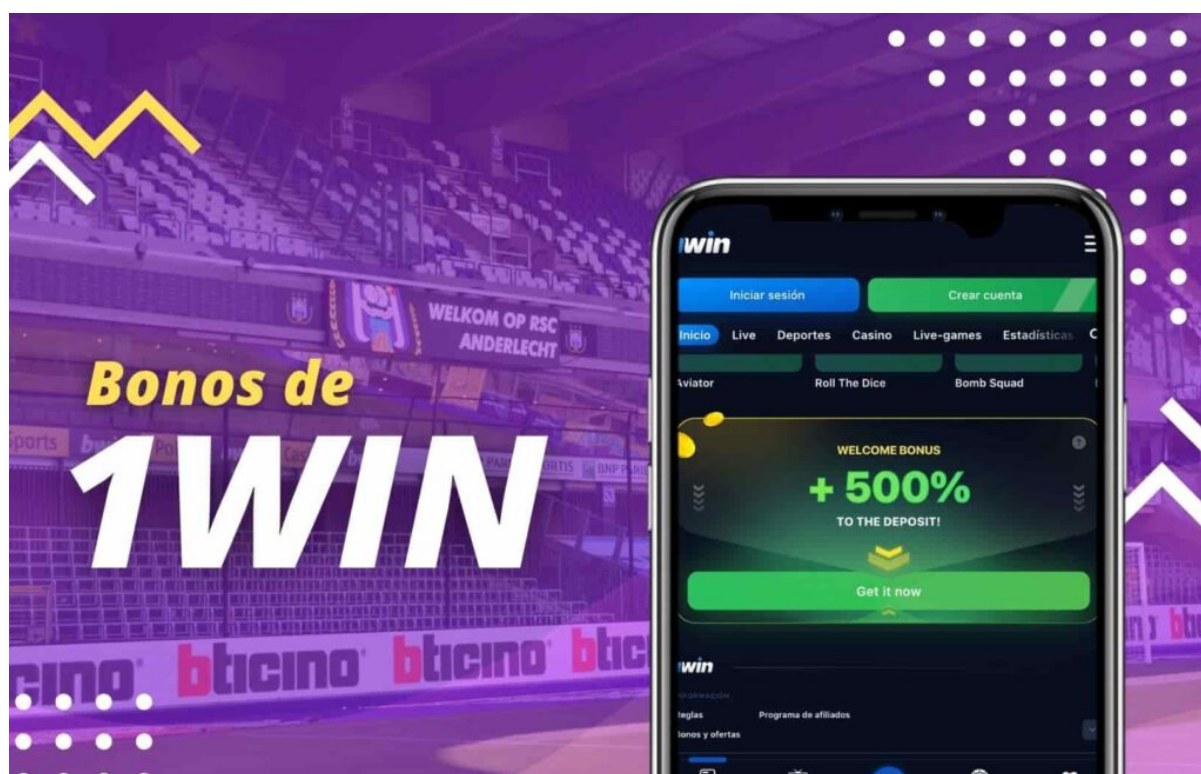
Bonos de
1WIN

WELKOM OP RSC ANDERLECHT

bticino bticino bticino

1win
Iniciar sesión
Crear cuenta
Inicio Live Deportes Casino Live-games Estadísticas
Aviator Roll The Dice Bomb Squad
WELCOME BONUS
+ 500%
TO THE DEPOSIT!
Get it now
1win
Reglas
Programa de afiliados
Bonos y ofertas